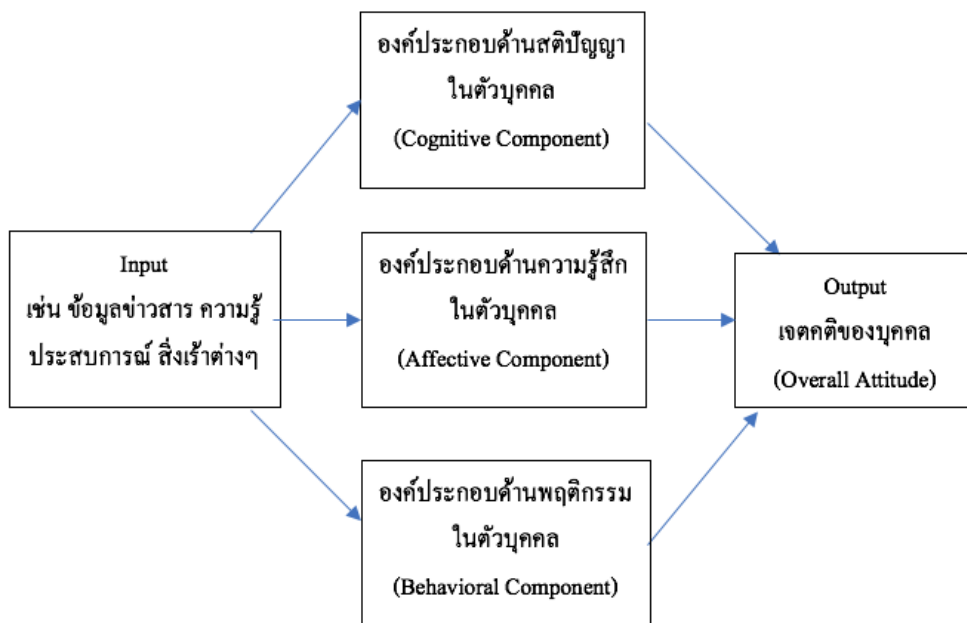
Input
เช่น ข้อมูลข่าวสาร ความรู้ ประสบการณ์ สิ่งเร้าต่างๆ

องค์ประกอบด้านสติปัญญา ในตัวบุคคล
(Cognitive Component)

องค์ประกอบด้านความรู้สึก ในตัวบุคคล
(Affective Component)

องค์ประกอบด้านพฤติกรรม ในตัวบุคคล
(Behavioral Component)

Output
เจตคติของบุคคล
(Overall Attitude)